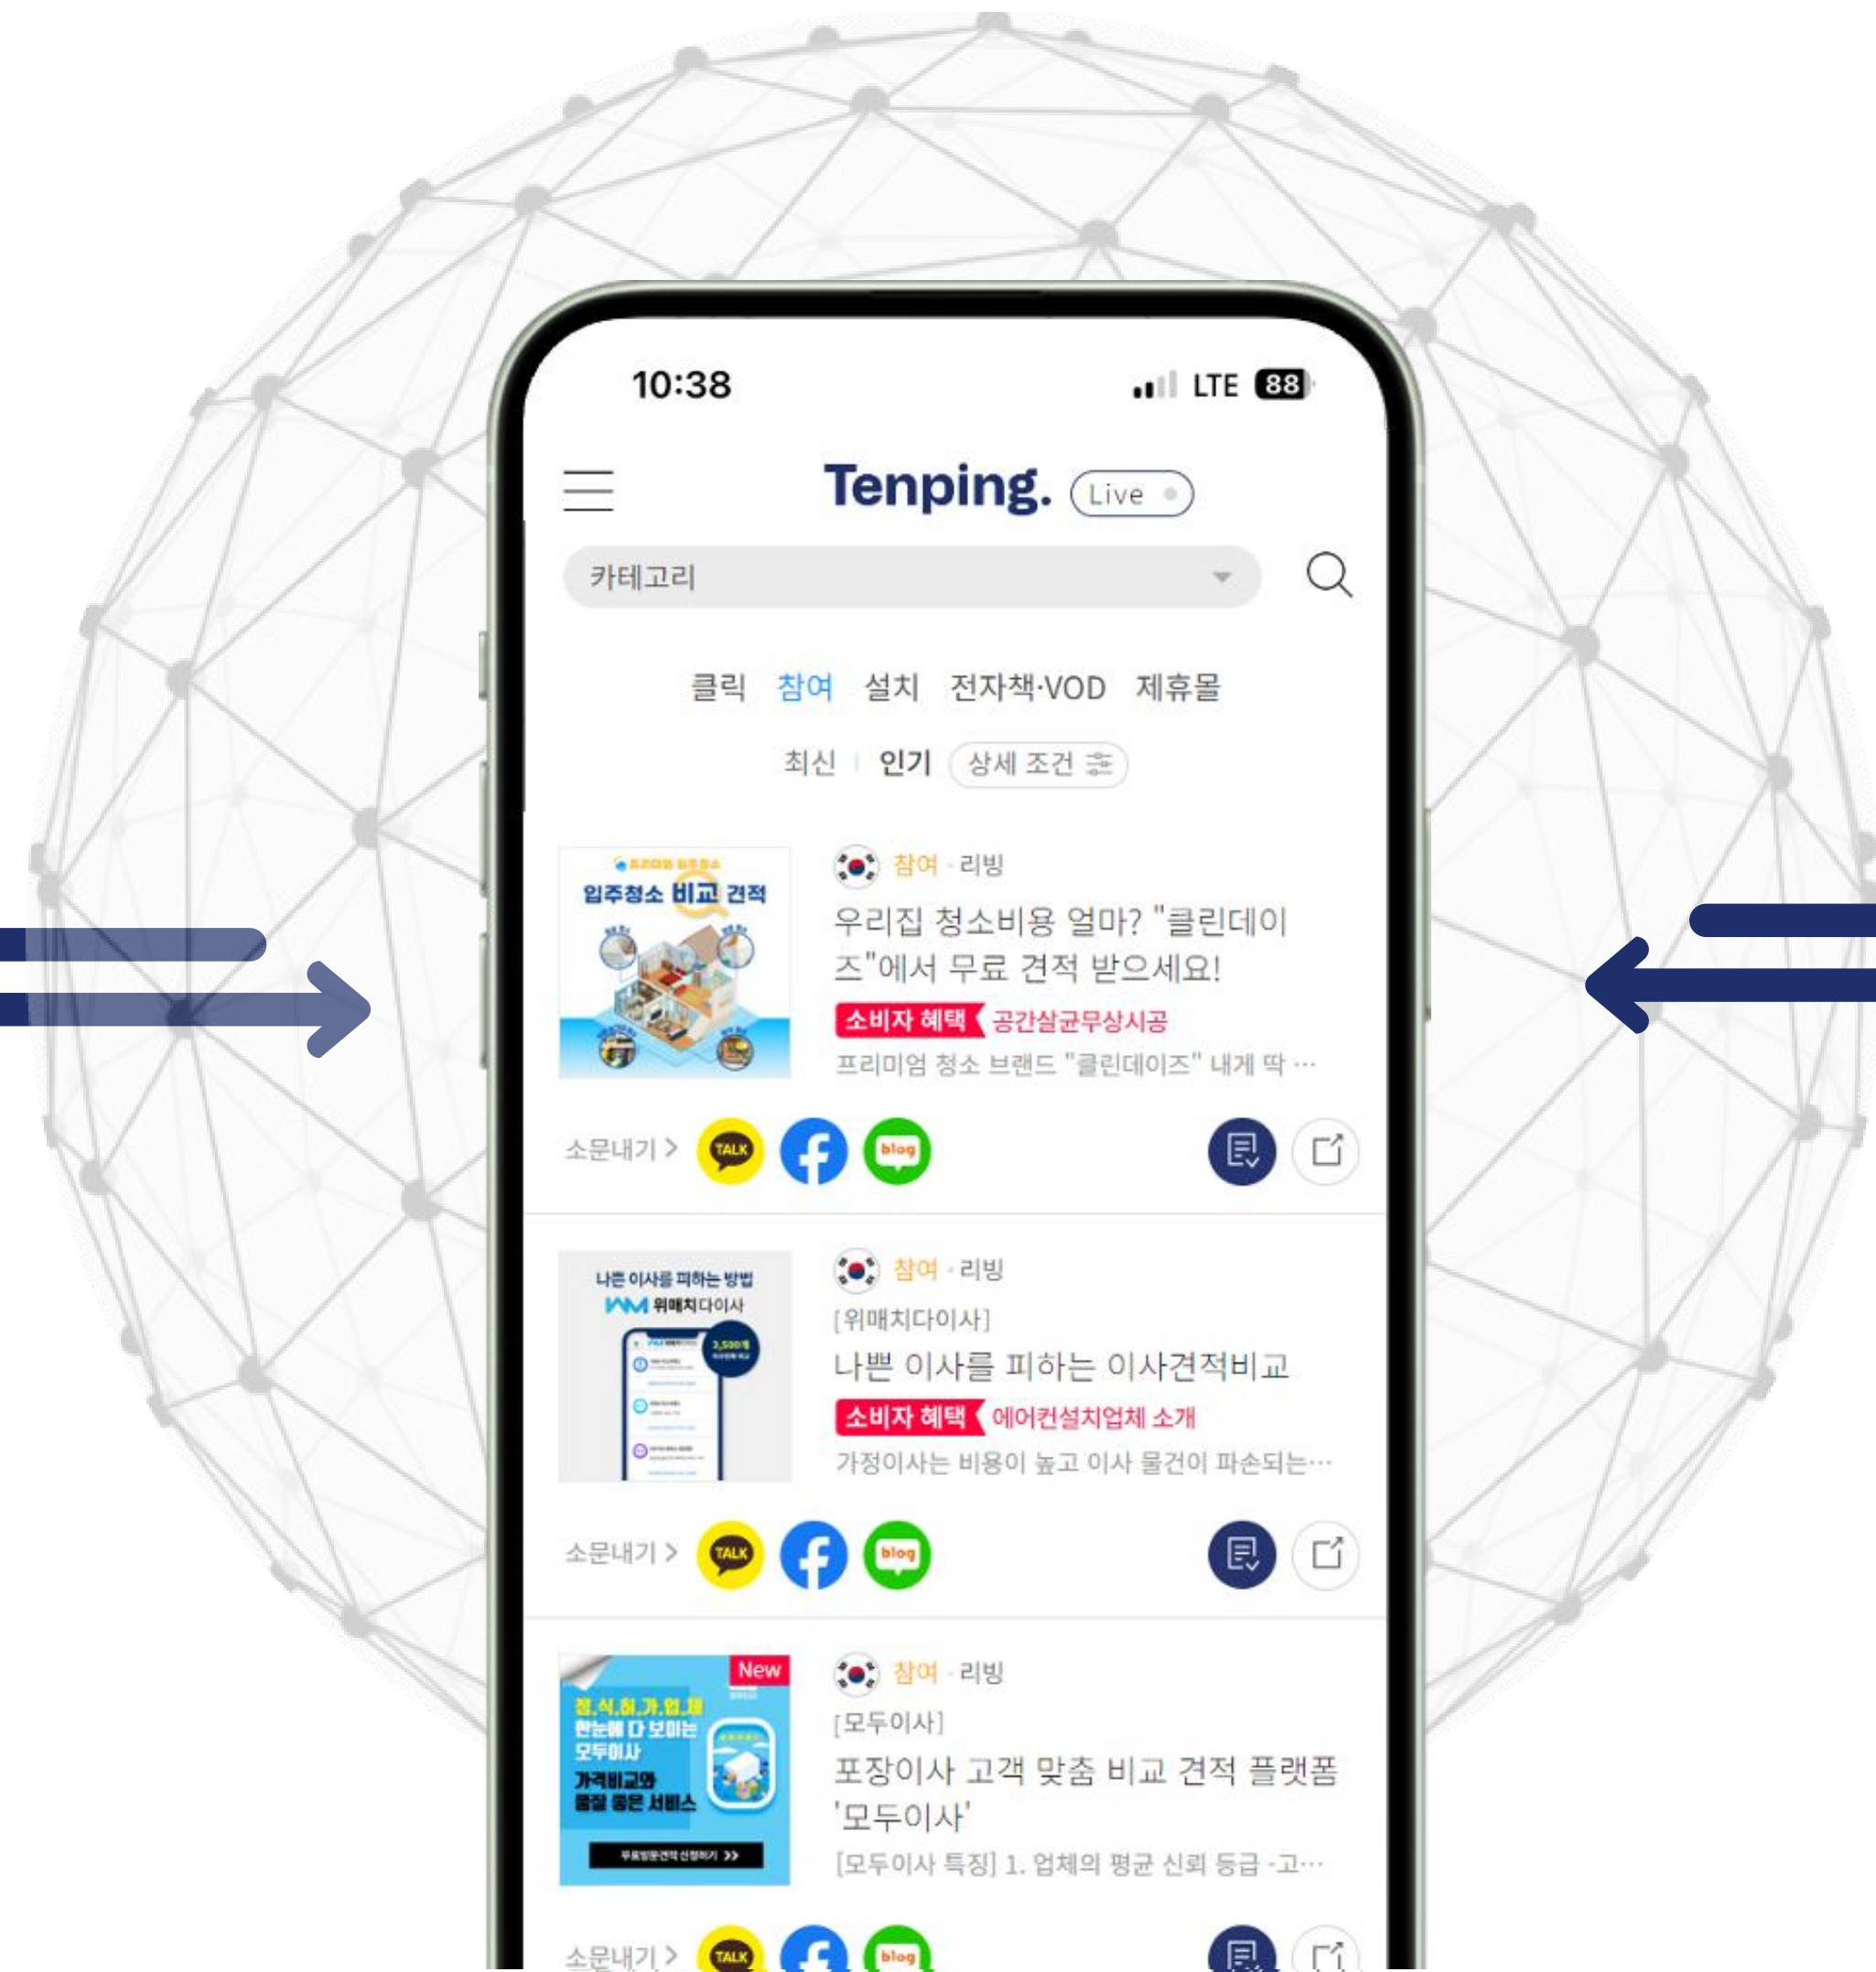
10:38

LTE 88

Tenping. Live

카테고리

클릭 참여 설치 전자책·VOD 제휴몰

최신 인기 상세 조건

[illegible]
입주청소 비교 견적

참여 · 리빙

우리집 청소비용 얼마? "클린데이즈"에서 무료 견적 받으세요!

소비자 혜택 공간살균무상시공

프리미엄 청소 브랜드 "클린데이즈" 내게 딱 …

소문내기 > TALK blog

나쁜 이사를 피하는 방법
위매치다이사

참여 · 리빙

[위매치다이사]

나쁜 이사를 피하는 이사견적비교

소비자 혜택 에어컨설치업체 소개

가정이사는 비용이 높고 이사 물건이 파손되는…

소문내기 > TALK blog

New
정.식.허.가.업.체
한눈에 다 보이는
모두이사
가격비교와
품질 좋은 서비스

참여 · 리빙

[모두이사]

포장이사 고객 맞춤 비교 견적 플랫폼 '모두이사'

[모두이사 특징] 1. 업체의 평균 신뢰 등급 -고…

소문내기 > TALK blog